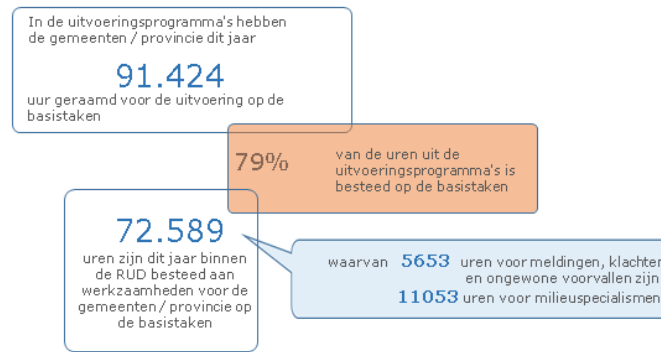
In de uitvoeringsprogramma's hebben de gemeenten / provincie dit jaar

91.424

uur geraamd voor de uitvoering op de basistaken

79%

van de uren uit de uitvoeringsprogramma's is besteed op de basistaken

72.589

uren zijn dit jaar binnen de RUD besteed aan werkzaamheden voor de gemeenten / provincie op de basistaken

waarvan 5653 uren voor meldingen, klachten en ongewone voorvallen zijn

11053 uren voor milieuspecialismen